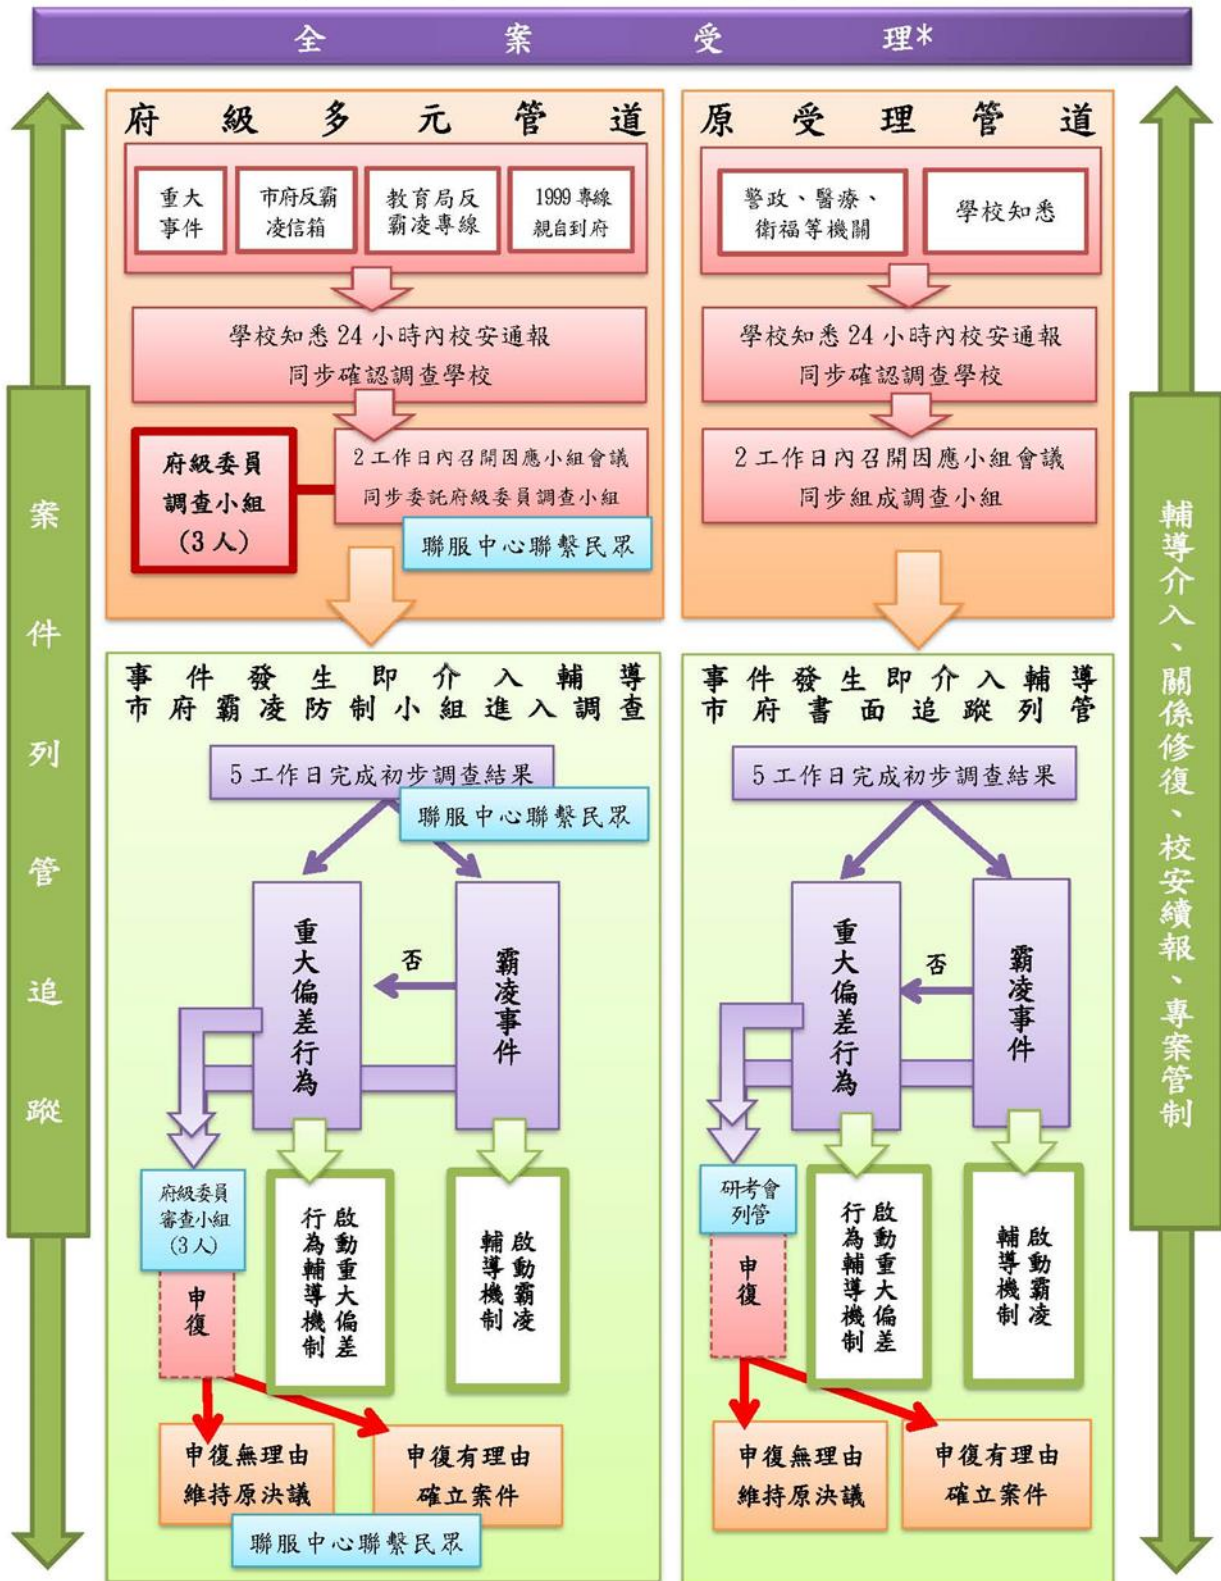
全案受理*

案件列管追蹤

府級多元管道

重大事件

市府反霸凌信箱

教育局反霸凌專線

1999專線親自到府

學校知悉24小時內校安通報
同步確認調查學校

府級委員調查小組(3人)

2工作日內召開因應小組會議
同步委託府級委員調查小組

聯服中心聯繫民眾

原受理管道

警政、醫療、衛福等機關

學校知悉

學校知悉24小時內校安通報
同步確認調查學校

2工作日內召開因應小組會議
同步組成調查小組

事件發生即介入輔導
市府霸凌防制小組進入調查

5工作日完成初步調查結果

聯服中心聯繫民眾

重大偏差行為

否

霸凌事件

府級委員審查小組(3人)

申復

啟動重大偏差行為輔導機制

啟動霸凌輔導機制

申復無理由
維持原決議

申復有理由
確立案件

聯服中心聯繫民眾

事件發生即介入輔導
市府書面追蹤列管

5工作日完成初步調查結果

重大偏差行為

否

霸凌事件

研考會列管

申復

啟動重大偏差行為輔導機制

啟動霸凌輔導機制

申復無理由
維持原決議

申復有理由
確立案件

輔導介入、關係修復、校安續報、專案管制